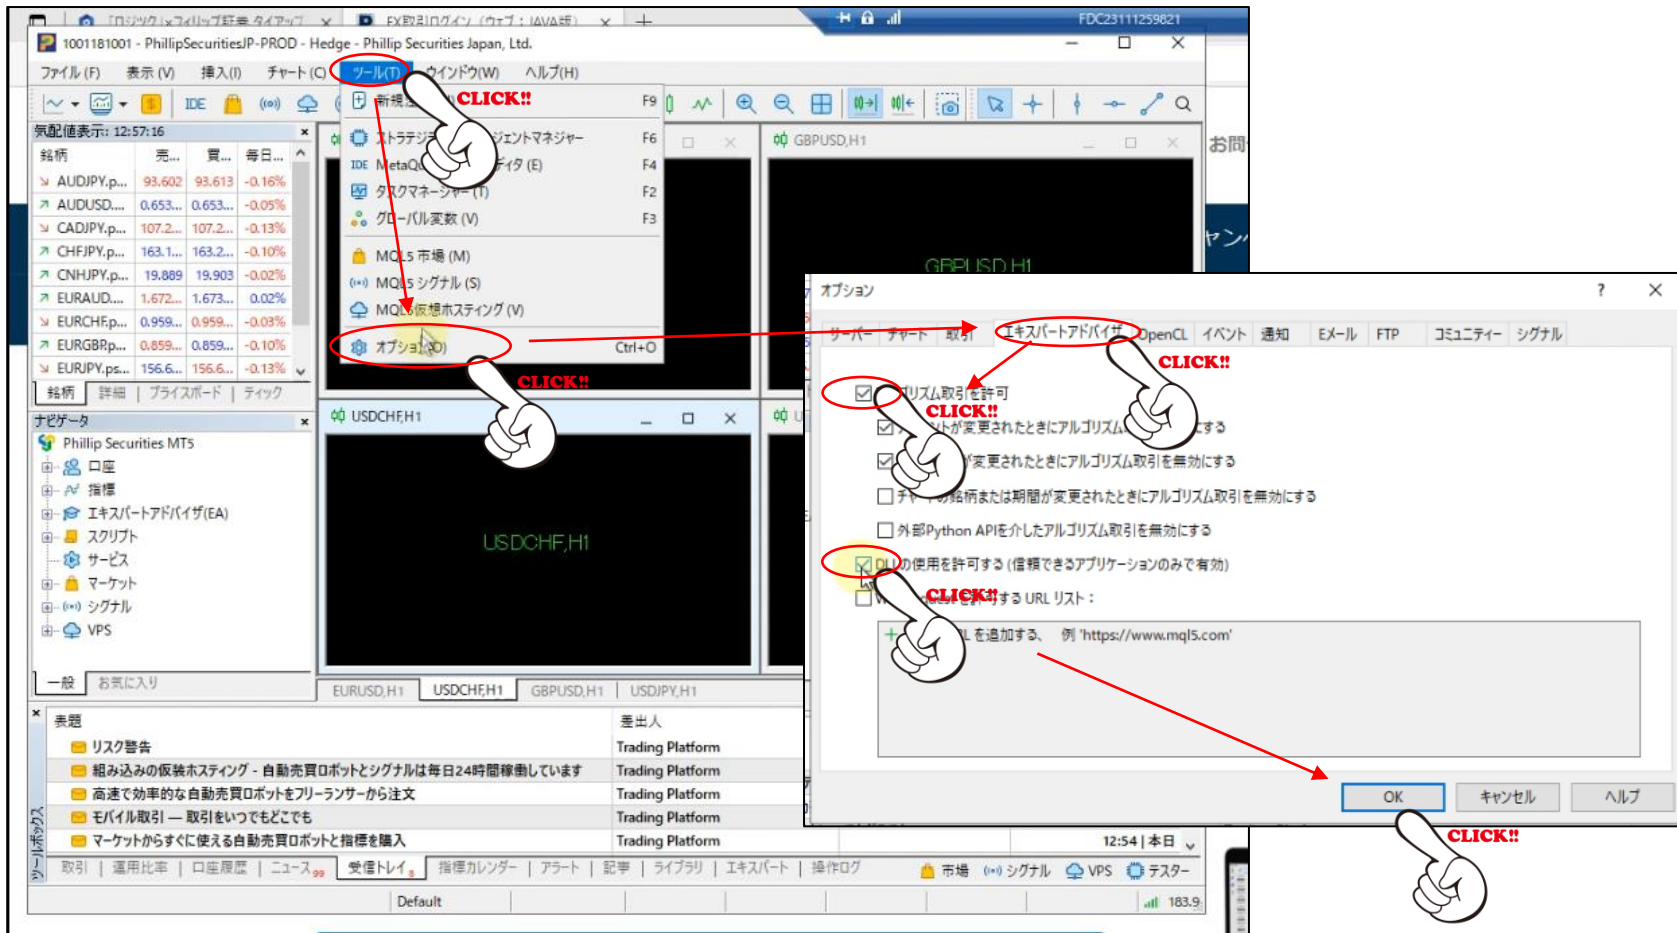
【ロジック】×フィリップ証券 タイアップ ×　FX取引ログイン（ウェブ：JAVA版）×　+
FDC23111259821
1001181001 - PhillipSecuritiesJP-PROD - Hedge - Phillip Securities Japan, Ltd.
ファイル (F)　表示 (V)　挿入(I)　チャート(C)　ツール(T)　ウインドウ(W)　ヘルプ(H)
IDE
新規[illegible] F9
CLICK!!
ストラテジ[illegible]ジェントマネジャー F6
IDE MetaQ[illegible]ディタ (E) F4
タスクマネージャー (T) F2
グローバル変数 (V) F3
MQL5 市場 (M)
MQL5 シグナル (S)
MQL5仮想ホスティング (V)
オプション(O) Ctrl+O
CLICK!!
気配値表示: 12:57:16

| 銘柄 | 売... | 買... | 毎日... |
|---|---|---|---|
| AUDJPY.p... | 93.602 | 93.613 | -0.16% |
| AUDUSD.... | 0.653... | 0.653... | -0.05% |
| CADJPY.p... | 107.2... | 107.2... | -0.13% |
| CHFJPY.p... | 163.1... | 163.2... | -0.10% |
| CNHJPY.p... | 19.889 | 19.903 | -0.02% |
| EURAUD.... | 1.672... | 1.673... | 0.02% |
| EURCHF.p... | 0.959... | 0.959... | -0.03% |
| EURGBP.p... | 0.859... | 0.859... | -0.10% |
| EURJPY.ps... | 156.6... | 156.6... | -0.13% |

銘柄　詳細　プライスボード　ティック
ナビゲータ
Phillip Securities MT5
口座
指標
エキスパートアドバイザ(EA)
スクリプト
サービス
マーケット
シグナル
VPS
一般　お気に入り
GBPUSD,H1
GBPUSD,H1
USDCHF,H1
USDCHF,H1
EURUSD,H1　USDCHF,H1　GBPUSD,H1　USDJPY,H1
お問
ヤン

| 表題 | 差出人 |
|---|---|
| リスク警告 | Trading Platform |
| 組み込みの仮装ホスティング - 自動売買ロボットとシグナルは毎日24時間稼働しています | Trading Platform |
| 高速で効率的な自動売買ロボットをフリーランサーから注文 | Trading Platform |
| モバイル取引 — 取引をいつでもどこでも | Trading Platform |
| マーケットからすぐに使える自動売買ロボットと指標を購入 | Trading Platform |

12:54 | 本日
ツールボックス
取引　運用比率　口座履歴　ニュース99　受信トレイ1　指標カレンダー　アラート　記事　ライブラリ　エキスパート　操作ログ　市場　シグナル　VPS　テスター
Default　183.9
オプション　?　×
サーバー　チャート　取引　エキスパートアドバイザ　OpenCL　イベント　通知　Eメール　FTP　コミュニティー　シグナル
CLICK!!
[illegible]リズム取引を許可
CLICK!!
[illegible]トが変更されたときにアルゴリズム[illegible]する
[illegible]が変更されたときにアルゴリズム取引を無効にする
チャ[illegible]の銘柄または期間が変更されたときにアルゴリズム取引を無効にする
外部Python APIを介したアルゴリズム取引を無効にする
DLLの使用を許可する（信頼できるアプリケーションのみで有効）
CLICK!!
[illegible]する URL リスト：
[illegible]Lを追加する、　例 'https://www.mql5.com'
OK　キャンセル　ヘルプ
CLICK!!